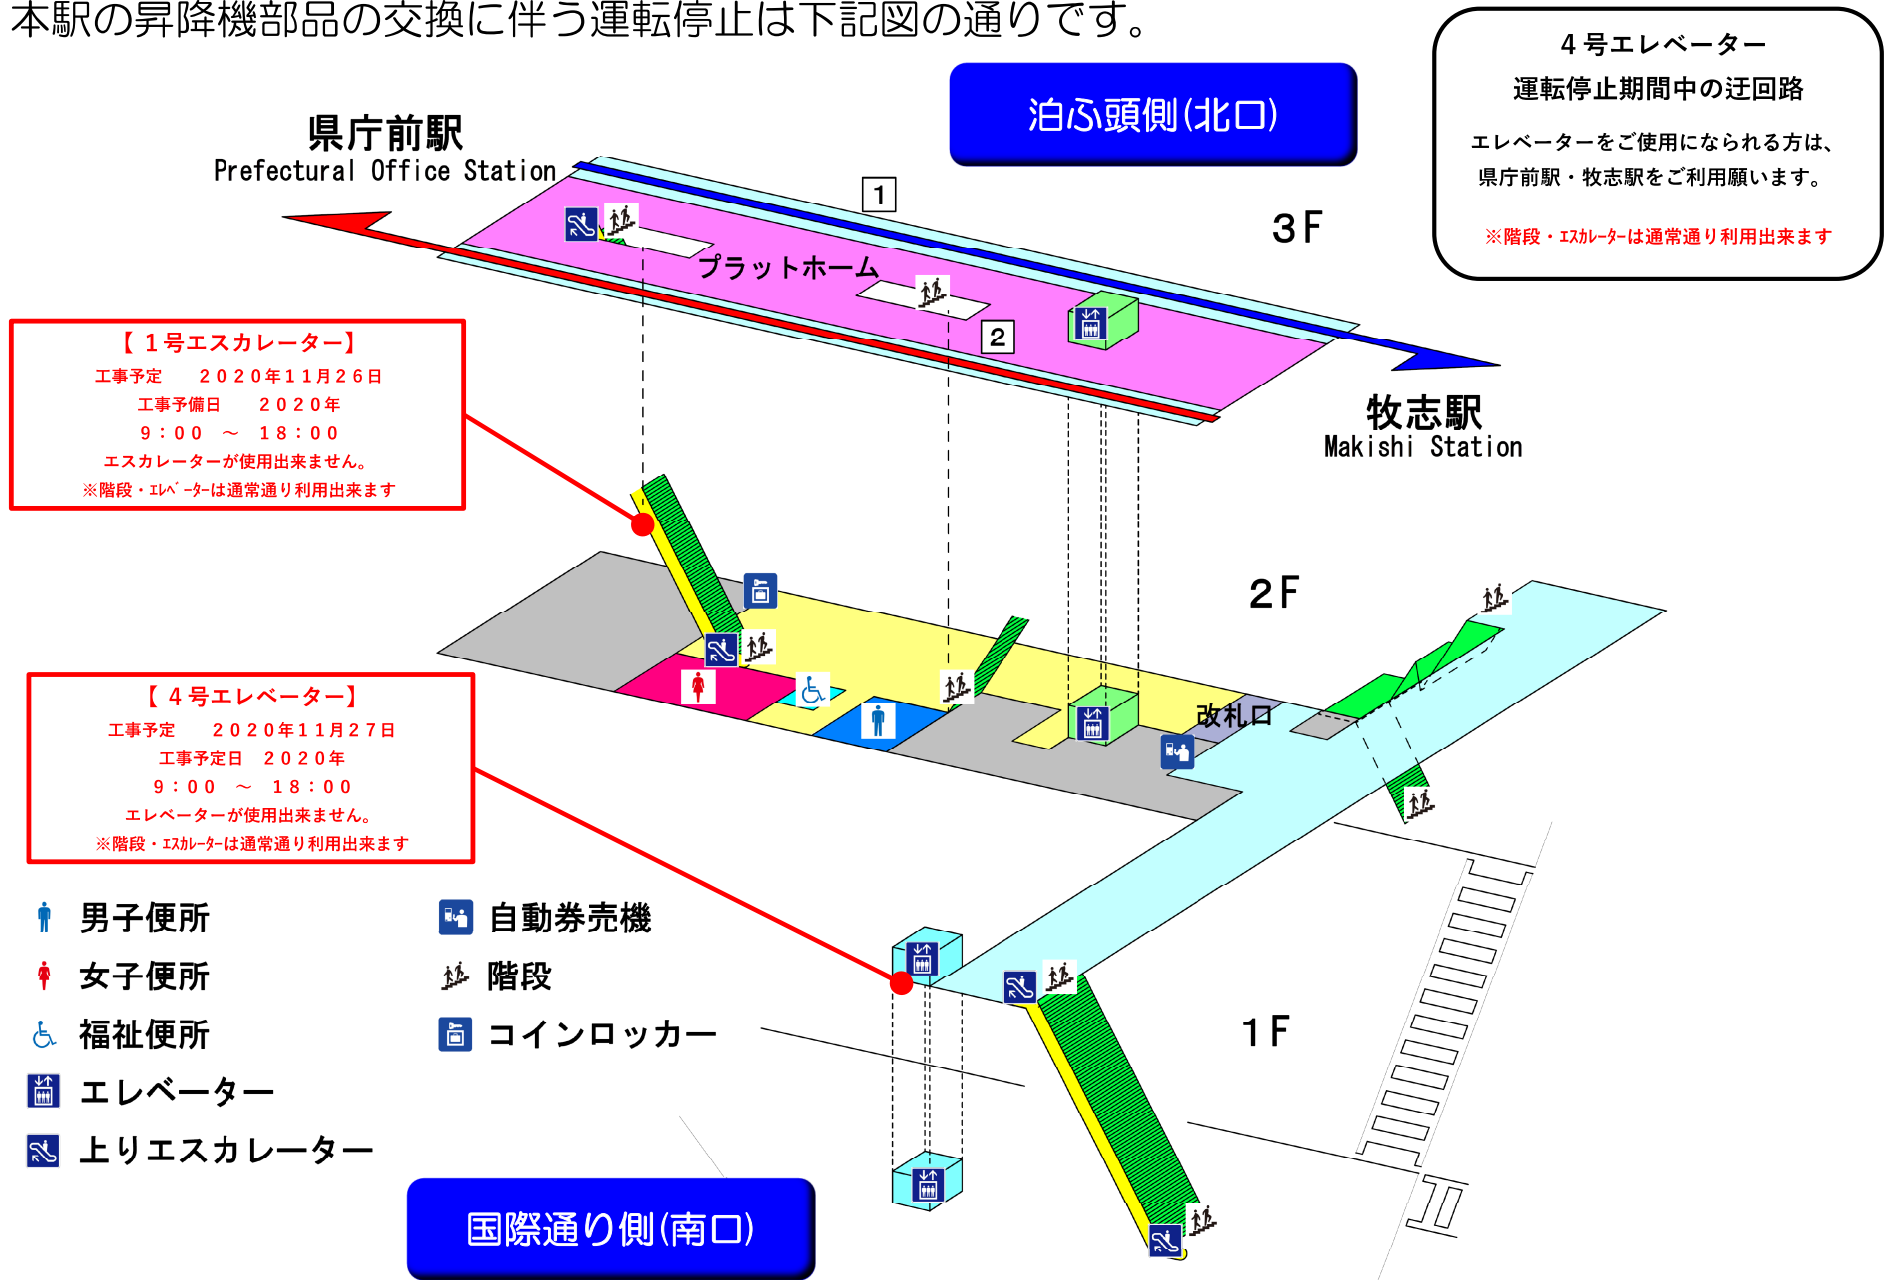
本駅の昇降機部品の交換に伴う運転停止は下記図の通りです。

泊ふ頭側(北口)

4号エレベーター
運転停止期間中の迂回路
エレベーターをご使用になられる方は、
県庁前駅・牧志駅をご利用願います。
※階段・エスカレーターは通常通り利用出来ます

県庁前駅
Prefectural Office Station

1

3F

プラットホーム

2

牧志駅
Makishi Station

【1号エスカレーター】
工事予定　２０２０年１１月２６日
工事予備日　２０２０年
９：００　～　１８：００
エスカレーターが使用出来ません。
※階段・エレベーターは通常通り利用出来ます

2F

改札口

【4号エレベーター】
工事予定　２０２０年１１月２７日
工事予定日　２０２０年
９：００　～　１８：００
エレベーターが使用出来ません。
※階段・エスカレーターは通常通り利用出来ます

男子便所
女子便所
福祉便所
エレベーター
上りエスカレーター
自動券売機
階段
コインロッカー

1F

国際通り側(南口)